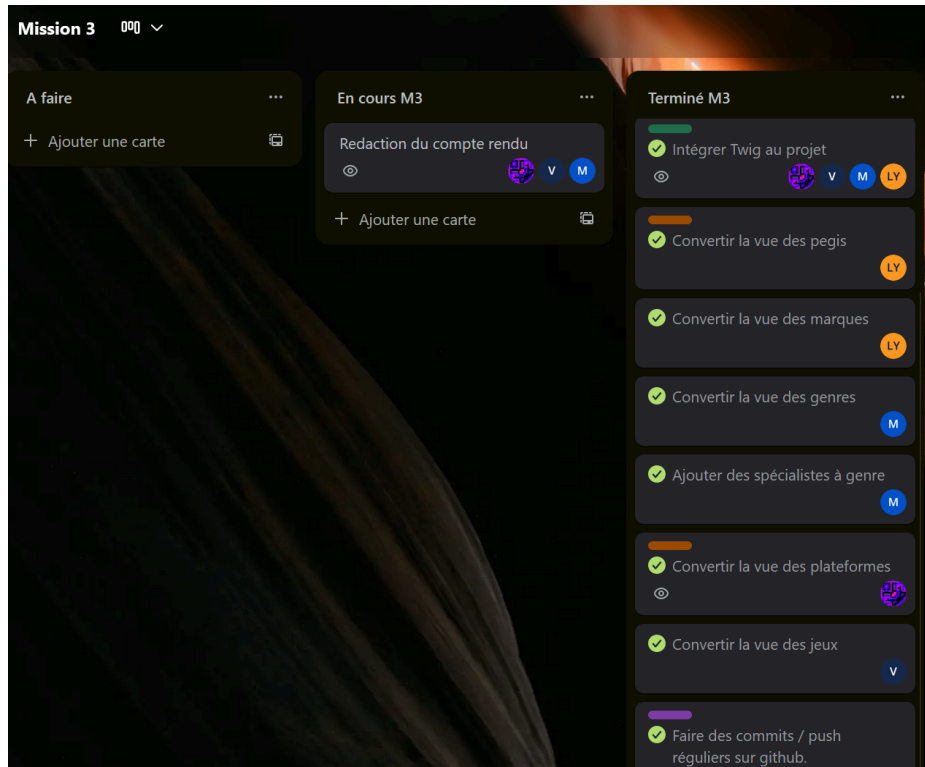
Mission 3

A faire
...
+ Ajouter une carte

En cours M3
...
Redaction du compte rendu
V M
+ Ajouter une carte

Terminé M3
...
Intégrer Twig au projet
V M LY

Convertir la vue des pegis
LY

Convertir la vue des marques
LY

Convertir la vue des genres
M

Ajouter des spécialistes à genre
M

Convertir la vue des plateformes

Convertir la vue des jeux
V

Faire des commits / push réguliers sur github.